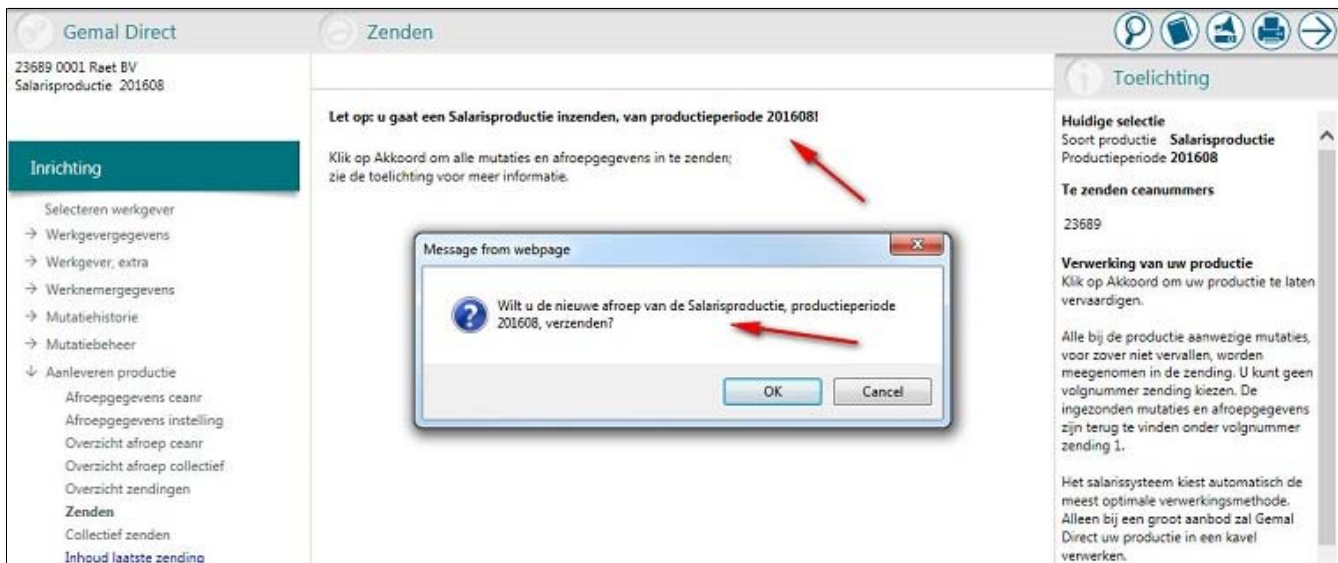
Gemal Direct

23689 0001 Raet BV
Salarisproductie 201608

Inrichting

Selecteren werkgever
→ Werkgevergegevens
→ Werkgever, extra
→ Werknemergegevens
→ Mutatiehistorie
→ Mutatiebeheer
↓ Aanleveren productie
Afroepgegevens ceanr
Afroepgegevens instelling
Overzicht afroep ceanr
Overzicht afroep collectief
Overzicht zendingen
Zenden
Collectief zenden
Inhoud laatste zending

Zenden

Let op: u gaat een Salarisproductie inzenden, van productieperiode 201608!

Klik op Akkoord om alle mutaties en afroepgegevens in te zenden;
zie de toelichting voor meer informatie.

Message from webpage

Wilt u de nieuwe afroep van de Salarisproductie, productieperiode 201608, verzenden?

OK Cancel

Toelichting

Huidige selectie
Soort productie Salarisproductie
Productieperiode 201608

Te zenden ceanummers

23689

Verwerking van uw productie
Klik op Akkoord om uw productie te laten vervaardigen.

Alle bij de productie aanwezige mutaties, voor zover niet vervallen, worden meegenomen in de zending. U kunt geen volgnummer zending kiezen. De ingezonden mutaties en afroepgegevens zijn terug te vinden onder volgnummer zending 1.

Het salarissysteem kiest automatisch de meest optimale verwerkingsmethode. Alleen bij een groot aanbod zal Gemal Direct uw productie in een kavel verwerken.